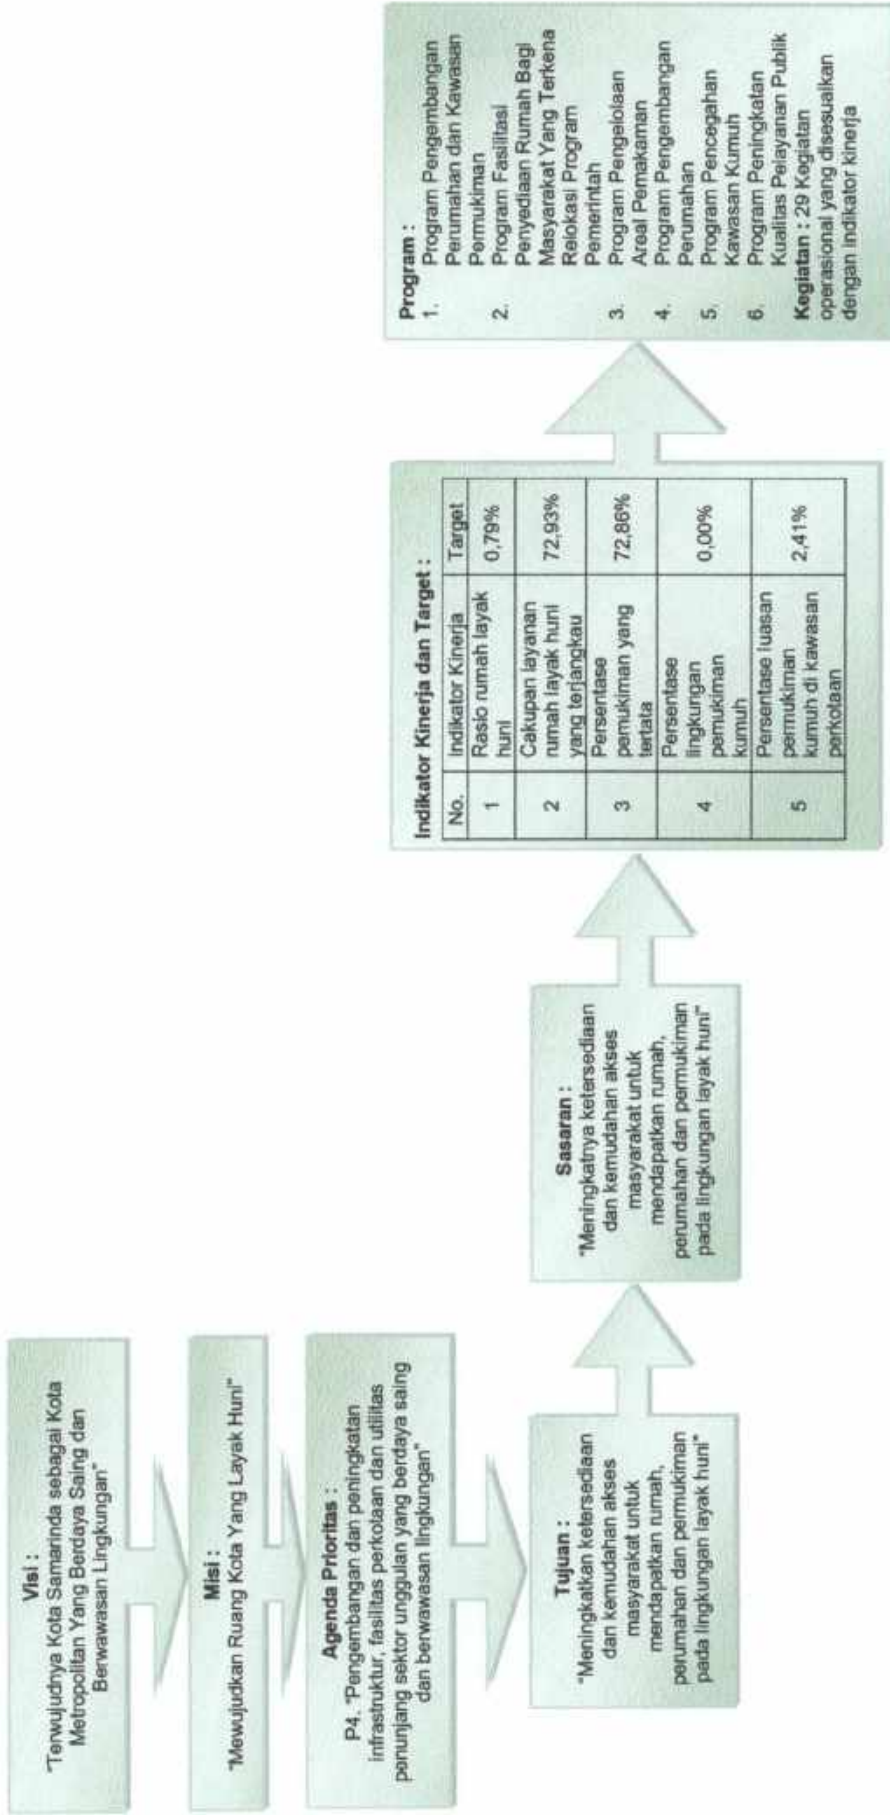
Visi :
"Terwujudnya Kota Samarinda sebagai Kota Metropolitan Yang Berdaya Saing dan Berwawasan Lingkungan"

Misi :
"Mewujudkan Ruang Kota Yang Layak Huni"

Agenda Prioritas :
P4. "Pengembangan dan peningkatan infrastruktur, fasilitas perkotaan dan utilitas penunjang sektor unggulan yang berdaya saing dan berwawasan lingkungan"

Tujuan :
"Meningkatkan ketersediaan dan kemudahan akses masyarakat untuk mendapatkan rumah, perumahan dan permukiman pada lingkungan layak huni"

Sasaran :
"Meningkatnya ketersediaan dan kemudahan akses masyarakat untuk mendapatkan rumah, perumahan dan permukiman pada lingkungan layak huni"

Indikator Kinerja dan Target :

| No. | Indikator Kinerja | Target |
|---|---|---|
| 1 | Rasio rumah layak huni | 0,79% |
| 2 | Cakupan layanan rumah layak huni yang terjangkau | 72,93% |
| 3 | Persentase pemukiman yang tertata | 72,86% |
| 4 | Persentase lingkungan pemukiman kumuh | 0,00% |
| 5 | Persentase luasan permukiman kumuh di kawasan perkotaan | 2,41% |

Program :
1. Program Pengembangan Perumahan dan Kawasan Permukiman
2. Program Fasilitasi Penyediaan Rumah Bagi Masyarakat Yang Terkena Relokasi Program Pemerintah
3. Program Pengelolaan Areal Pemakaman
4. Program Pengembangan Perumahan
5. Program Pencegahan Kawasan Kumuh
6. Program Peningkatan Kualitas Pelayanan Publik

Kegiatan : 29 Kegiatan operasional yang disesuaikan dengan indikator kinerja